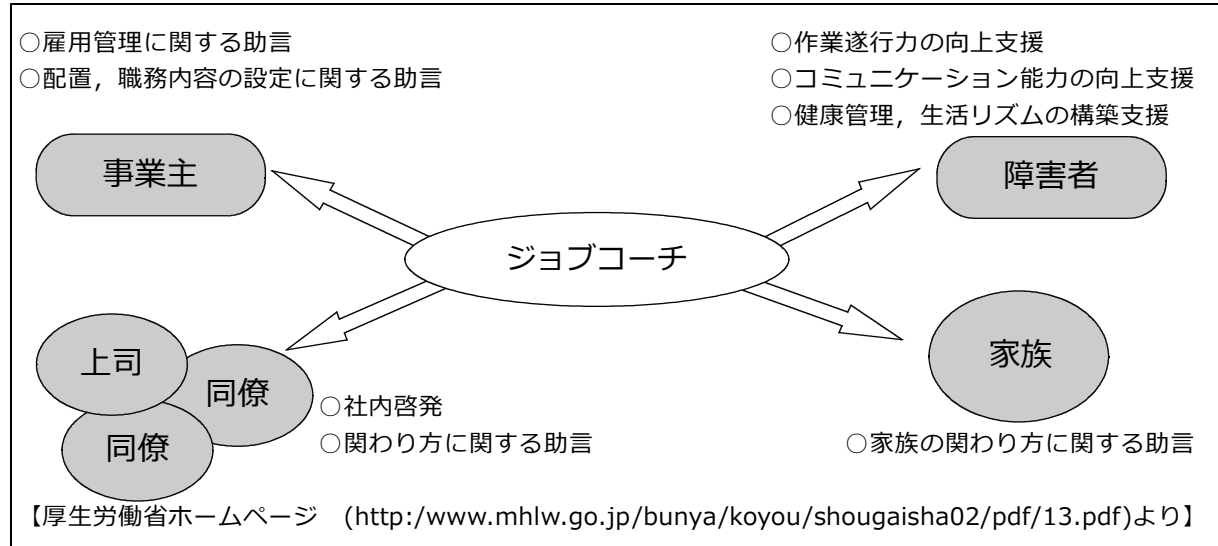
○雇用管理に関する助言
○配置，職務内容の設定に関する助言

○作業遂行力の向上支援
○コミュニケーション能力の向上支援
○健康管理，生活リズムの構築支援

事業主

障害者

ジョブコーチ

上司

同僚

同僚

○社内啓発
○関わり方に関する助言

家族

○家族の関わり方に関する助言

【厚生労働省ホームページ (http:/www.mhlw.go.jp/bunya/koyou/shougaisha02/pdf/13.pdf)より】